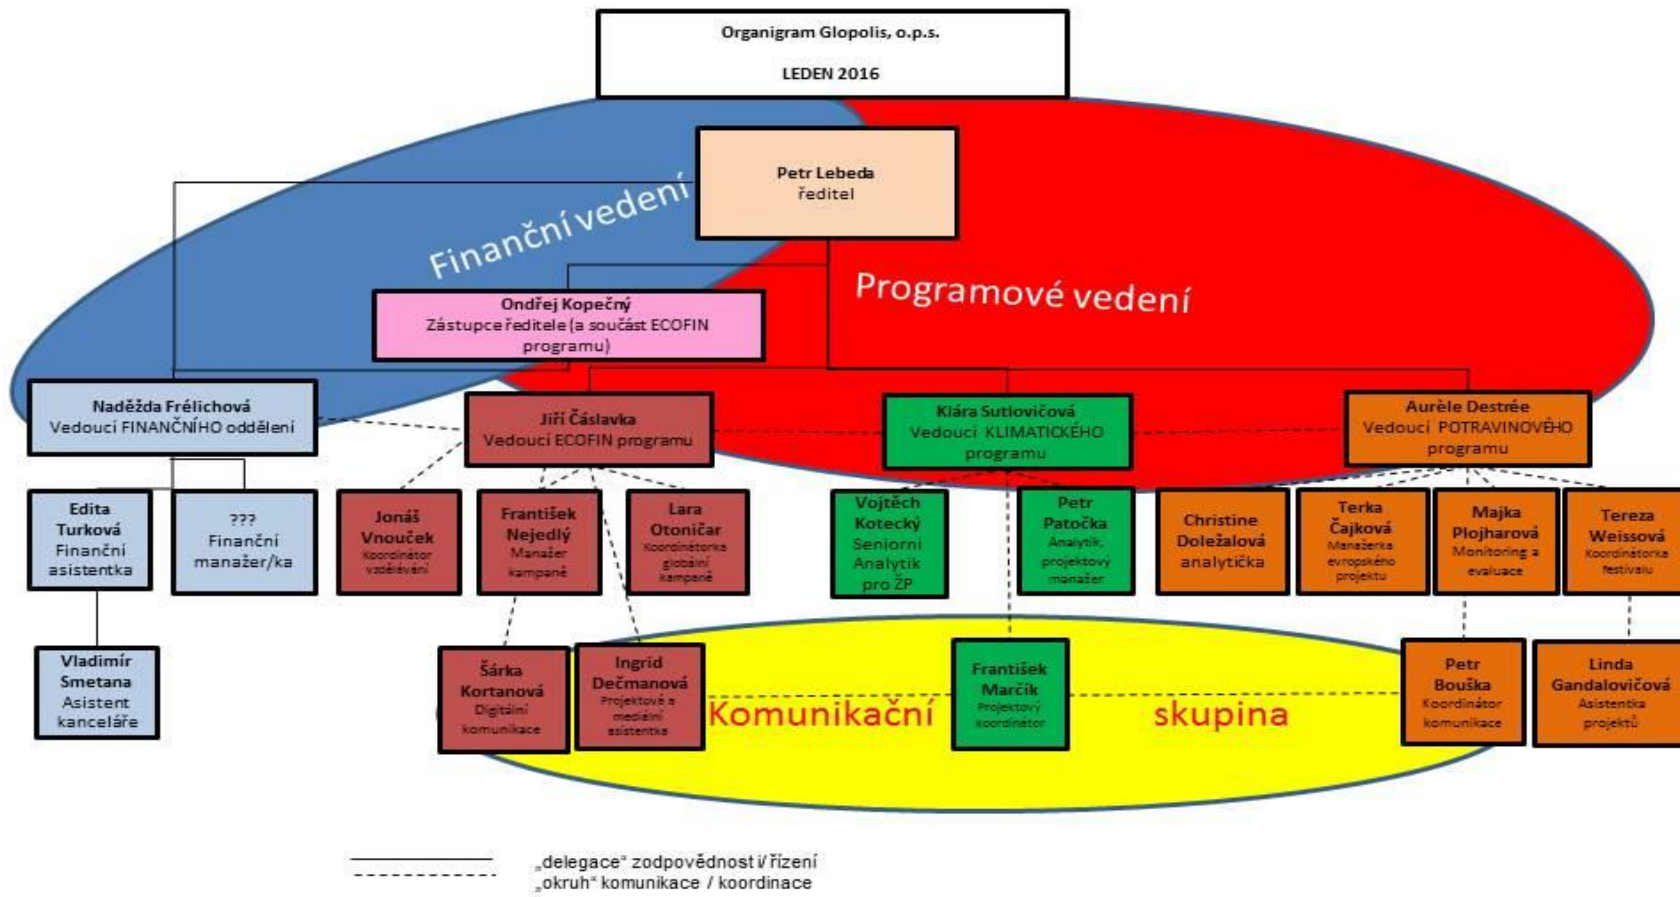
Organigram Glopolis, o.p.s.

LEDEN 2016

Finanční vedení

Petr Lebeda
ředitel

Programové vedení

Ondřej Kopečný
Zástupce ředitele (a součást ECOFIN programu)

Naděžda Frélichová
Vedoucí FINANČNÍHO oddělení

Jiří Čáslavka
Vedoucí ECOFIN programu

Klára Sutlovičová
Vedoucí KLIMATICKÉHO programu

Aurèle Destrée
Vedoucí POTRAVINOVÉHO programu

Edita Turková
Finanční asistentka

???
Finanční manažer/ka

Jonáš Vnouček
Koordinátor vzdělávání

František Nejedlý
Manažer kampaně

Lara Otoničar
Koordinátorka globální kampaně

Vojtěch Kotecký
Seniorní Analytik pro ŽP

Petr Patočka
Analytik, projektový manažer

Christine Doležalová
analytička

Terka Čajková
Manažerka evropského projektu

Majka Plojharová
Monitoring a evaluace

Tereza Weissová
Koordinátorka festivalu

Vladimír Smetana
Asistent kanceláře

Šárka Kortanová
Digitální komunikace

Ingrid Dečmanová
Projektové a mediální asistentka

Komunikační

František Marčík
Projektový koordinátor

skupina

Petr Bouška
Koordinátor komunikace

Linda Gandalovičová
Asistentka projektů

„delegace" zodpovědnosti/ řízení
„okruh" komunikace / koordinace